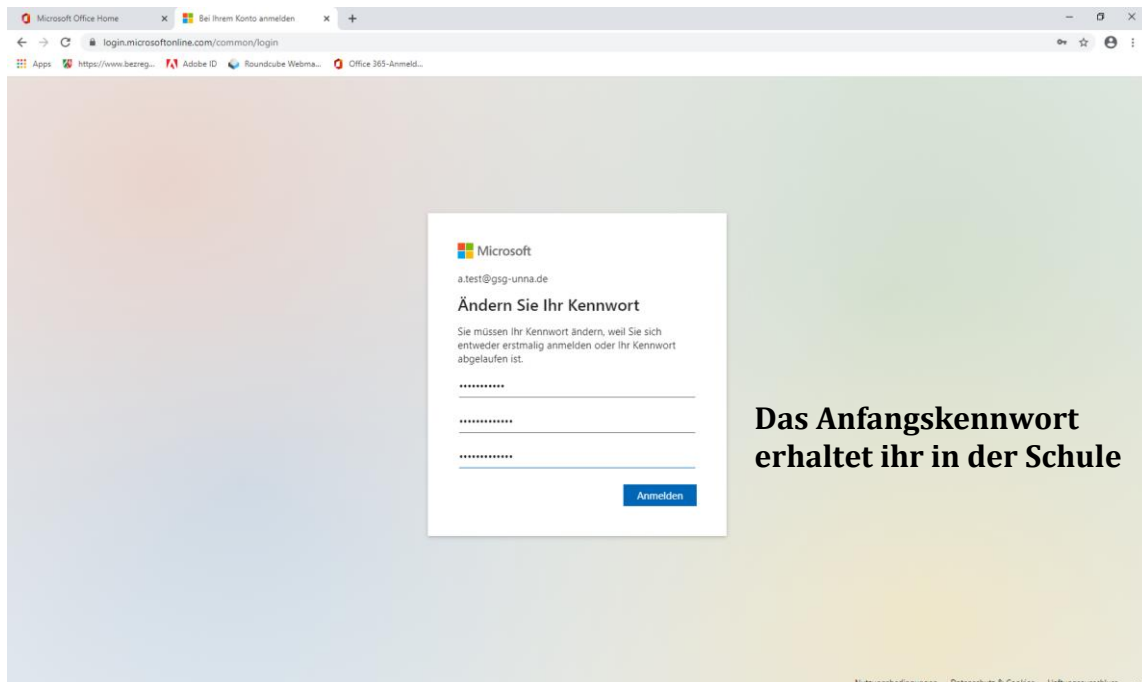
Microsoft Office Home ×
Bei Ihrem Konto anmelden ×
+

login.microsoftonline.com/common/login

Apps https://www.bezreg... Adobe ID Roundcube Webma... Office 365-Anmeld...

Microsoft

a.test@gsg-unna.de

Ändern Sie Ihr Kennwort

Sie müssen Ihr Kennwort ändern, weil Sie sich entweder erstmalig anmelden oder Ihr Kennwort abgelaufen ist.

•••••••••••

•••••••••••••

•••••••••••••

Anmelden

Das Anfangskennwort erhaltet ihr in der Schule

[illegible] Datenschutz & Cookies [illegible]